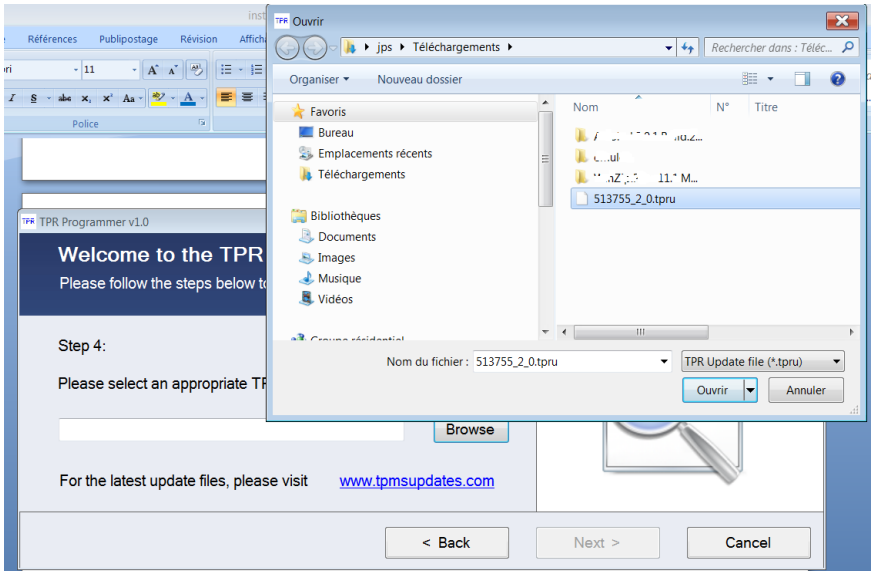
inst
Références Publipostage Révision Affich
ori 11
Police

TPR Ouvrir
jps ▸ Téléchargements ▸
Rechercher dans : Téléc...
Organiser ▾ Nouveau dossier
Favoris
Bureau
Emplacements récents
Téléchargements
Bibliothèques
Documents
Images
Musique
Vidéos
Groupe résidentiel
Nom N° Titre
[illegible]
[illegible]
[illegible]
513755_2_0.tpru
Nom du fichier : 513755_2_0.tpru
TPR Update file (*.tpru)
Ouvrir
Annuler

TPR Programmer v1.0
Welcome to the TPR
Please follow the steps below t
Step 4:
Please select an appropriate TP
Browse
For the latest update files, please visit www.tpmsupdates.com
< Back
Next >
Cancel